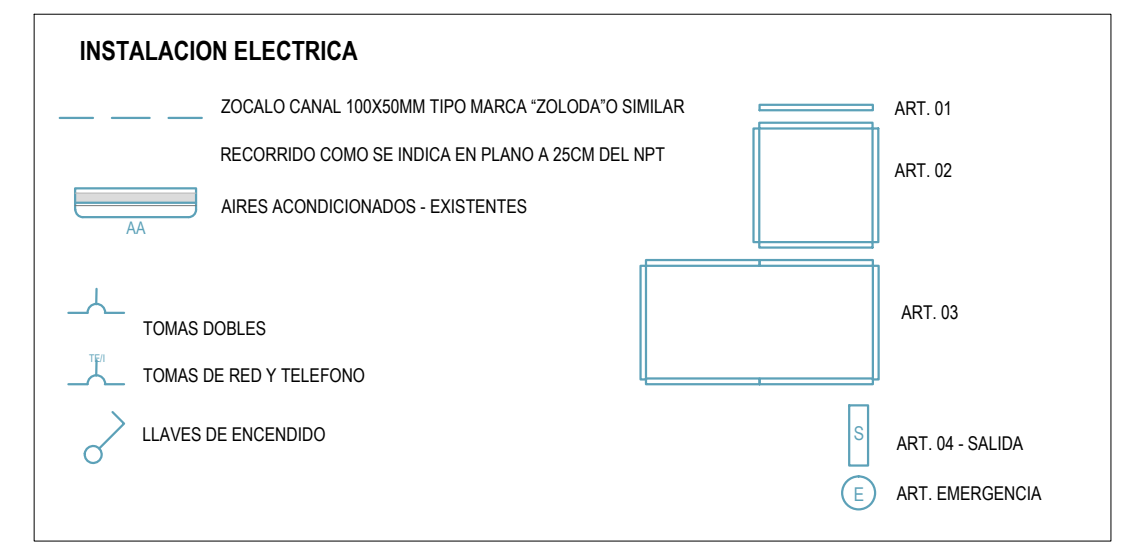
INSTALACION ELECTRICA

ZOCALO CANAL 100X50MM TIPO MARCA “ZOLODA”O SIMILAR

RECORRIDO COMO SE INDICA EN PLANO A 25CM DEL NPT

AA

AIRES ACONDICIONADOS - EXISTENTES

TOMAS DOBLES

TE/I

TOMAS DE RED Y TELEFONO

LLAVES DE ENCENDIDO

ART. 01

ART. 02

ART. 03

S

ART. 04 - SALIDA

E

ART. EMERGENCIA